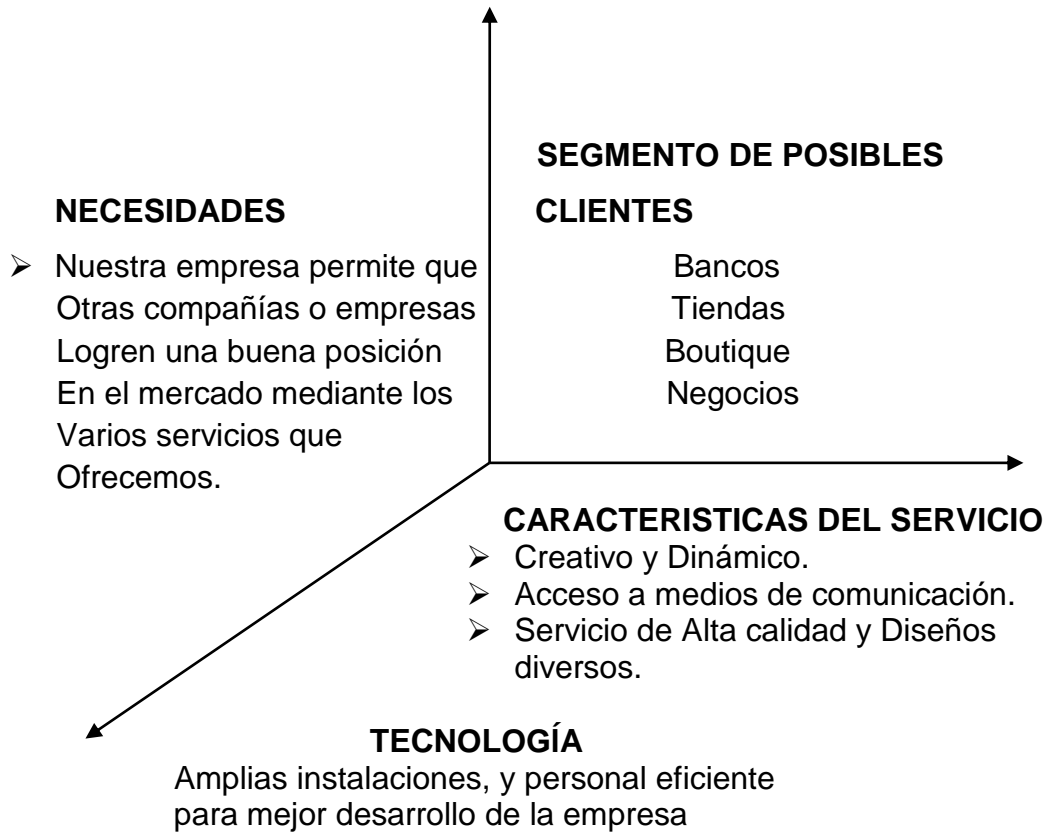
SEGMENTO DE POSIBLES CLIENTES

Bancos
Tiendas
Boutique
Negocios

NECESIDADES

➢ Nuestra empresa permite que Otras compañías o empresas Logren una buena posición En el mercado mediante los Varios servicios que Ofrecemos.

CARACTERISTICAS DEL SERVICIO

➢ Creativo y Dinámico.
➢ Acceso a medios de comunicación.
➢ Servicio de Alta calidad y Diseños diversos.

TECNOLOGÍA

Amplias instalaciones, y personal eficiente para mejor desarrollo de la empresa